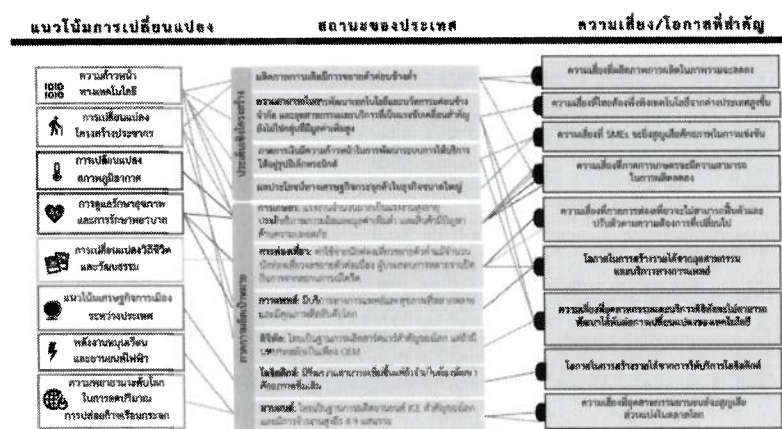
แนวโน้มการเปลี่ยนแปลง

สถานะของประเทศ

ความเสี่ยง/โอกาสที่สำคัญ

ความก้าวหน้าทางเทคโนโลยี

การเปลี่ยนแปลงโครงสร้างประชากร

การเปลี่ยนแปลงสภาพภูมิอากาศ

การดูแลรักษาสุขภาพและการรักษาพยาบาล

การเปลี่ยนแปลงวิถีชีวิตและวัฒนธรรม

แนวโน้มเศรษฐกิจการเมืองระหว่างประเทศ

พลังงานหมุนเวียนและยานยนต์ไฟฟ้า

ความพยายามของทั่วโลกในการลดปริมาณการปล่อยก๊าซเรือนกระจก

ประเด็นเชิงโครงสร้าง

ผลิตภาพการผลิตภาคเกษตรค่อนข้างต่ำ

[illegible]

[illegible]

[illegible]

ภาคการผลิตและบริการ

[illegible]

การท่องเที่ยว: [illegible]

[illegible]

ดิจิทัล: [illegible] OEM

โลจิสติกส์: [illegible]

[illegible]

ความเสี่ยงที่ผลิตภาพการผลิตในภาคเกษตรลดลง

ความเสี่ยงที่ต้องพึ่งพิงเทคโนโลยีจากต่างประเทศสูงขึ้น

ความเสี่ยงที่ SMEs จะมีอุปสรรคในการแข่งขัน

ความเสี่ยงที่ภาคการเกษตรจะมีความสามารถในการผลิตลดลง

ความเสี่ยงที่ภาคการท่องเที่ยวจะไม่สามารถฟื้นตัวและปรับตัวตามความต้องการที่เปลี่ยนไป

โอกาสในการสร้างรายได้จากอุตสาหกรรมและบริการทางการแพทย์

ความเสี่ยงที่อุตสาหกรรมและบริการดิจิทัลจะไม่สามารถพัฒนาได้ทันต่อการเปลี่ยนแปลงของเทคโนโลยี

โอกาสในการสร้างรายได้จากการให้บริการโลจิสติกส์

ความเสี่ยงที่อุตสาหกรรมยานยนต์จะสูญเสียส่วนแบ่งในตลาดโลก